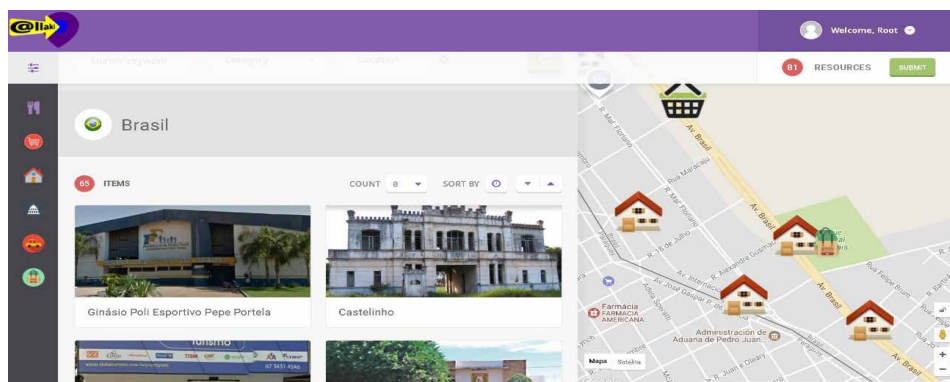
@liaki

Welcome, Root

Search keyword Category Location

81 RESOURCES SUBMIT

Brasil

65 ITEMS

COUNT 8 SORT BY

Ginásio Poli Esportivo Pepe Portela

Castelinho

R. Mal. Floriano

Av. Brasil

Rua Maracaju

Av. Brasil

R. 15 de Julho

Av. Internacional

R. Alexandre Gusmão

Av. Dona Gaspar R.

Farmácia FARMACIA AMERICANA

Administração de Aduana de Pedro Juan...

Rua Felipe Brum

Av. Brasil

R. Juan E. Oleary

Mapa Satélite